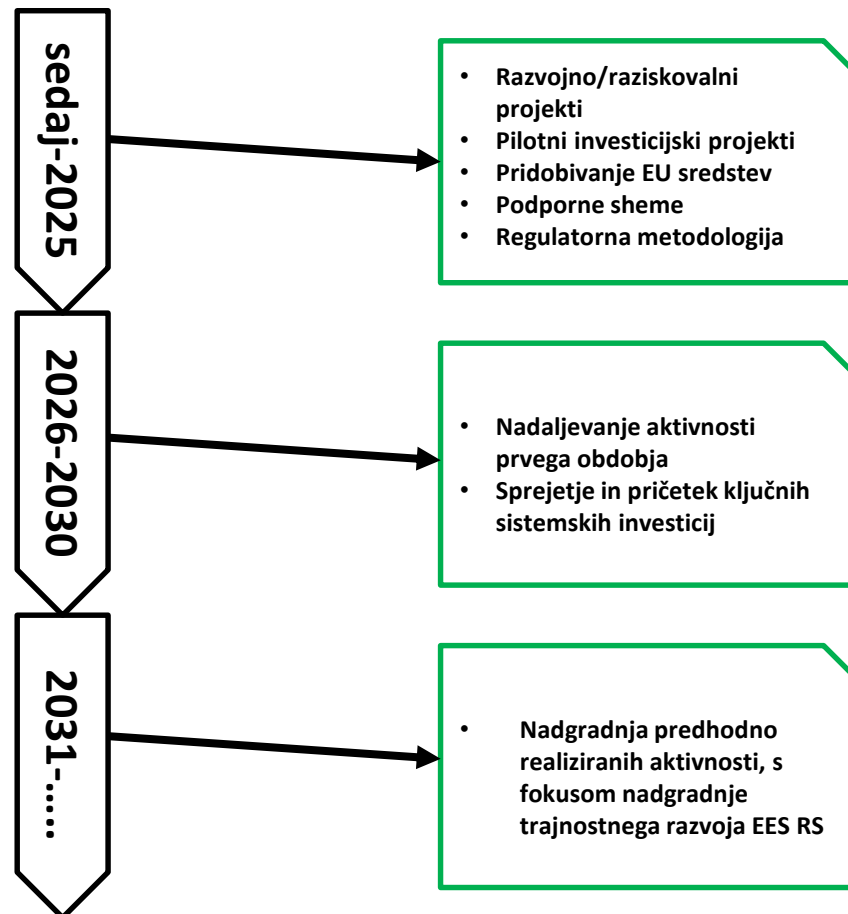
sedaj-2025

- Razvojno/raziskovalni projekti
- Pilotni investicijski projekti
- Pridobivanje EU sredstev
- Podporne sheme
- Regulatorna metodologija

2026-2030

- Nadaljevanje aktivnosti prvega obdobja
- Sprejetje in pričetek ključnih sistemskih investicij

2031-.....

- Nadgradnja predhodno realiziranih aktivnosti, s fokusom nadgradnje trajnostnega razvoja EES RS